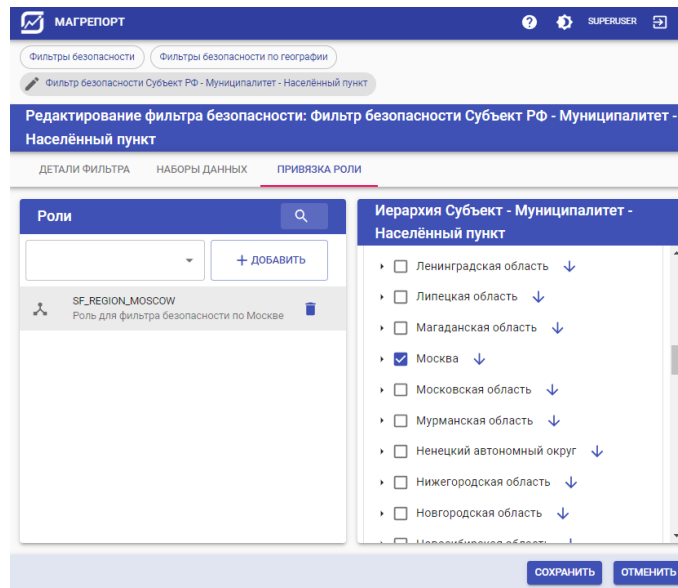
МАГРЕПОРТ

SUPERUSER

Фильтры безопасности

Фильтры безопасности по географии

Фильтр безопасности Субъект РФ - Муниципалитет - Населённый пункт

Редактирование фильтра безопасности: Фильтр безопасности Субъект РФ - Муниципалитет - Населённый пункт

ДЕТАЛИ ФИЛЬТРА

НАБОРЫ ДАННЫХ

ПРИВЯЗКА РОЛИ

Роли

+ ДОБАВИТЬ

SF_REGION_MOSCOW
Роль для фильтра безопасности по Москве

Иерархия Субъект - Муниципалитет - Населённый пункт

Ленинградская область
Липецкая область
Магаданская область
Москва
Московская область
Мурманская область
Ненецкий автономный округ
Нижегородская область
Новгородская область
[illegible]

СОХРАНИТЬ

ОТМЕНИТЬ